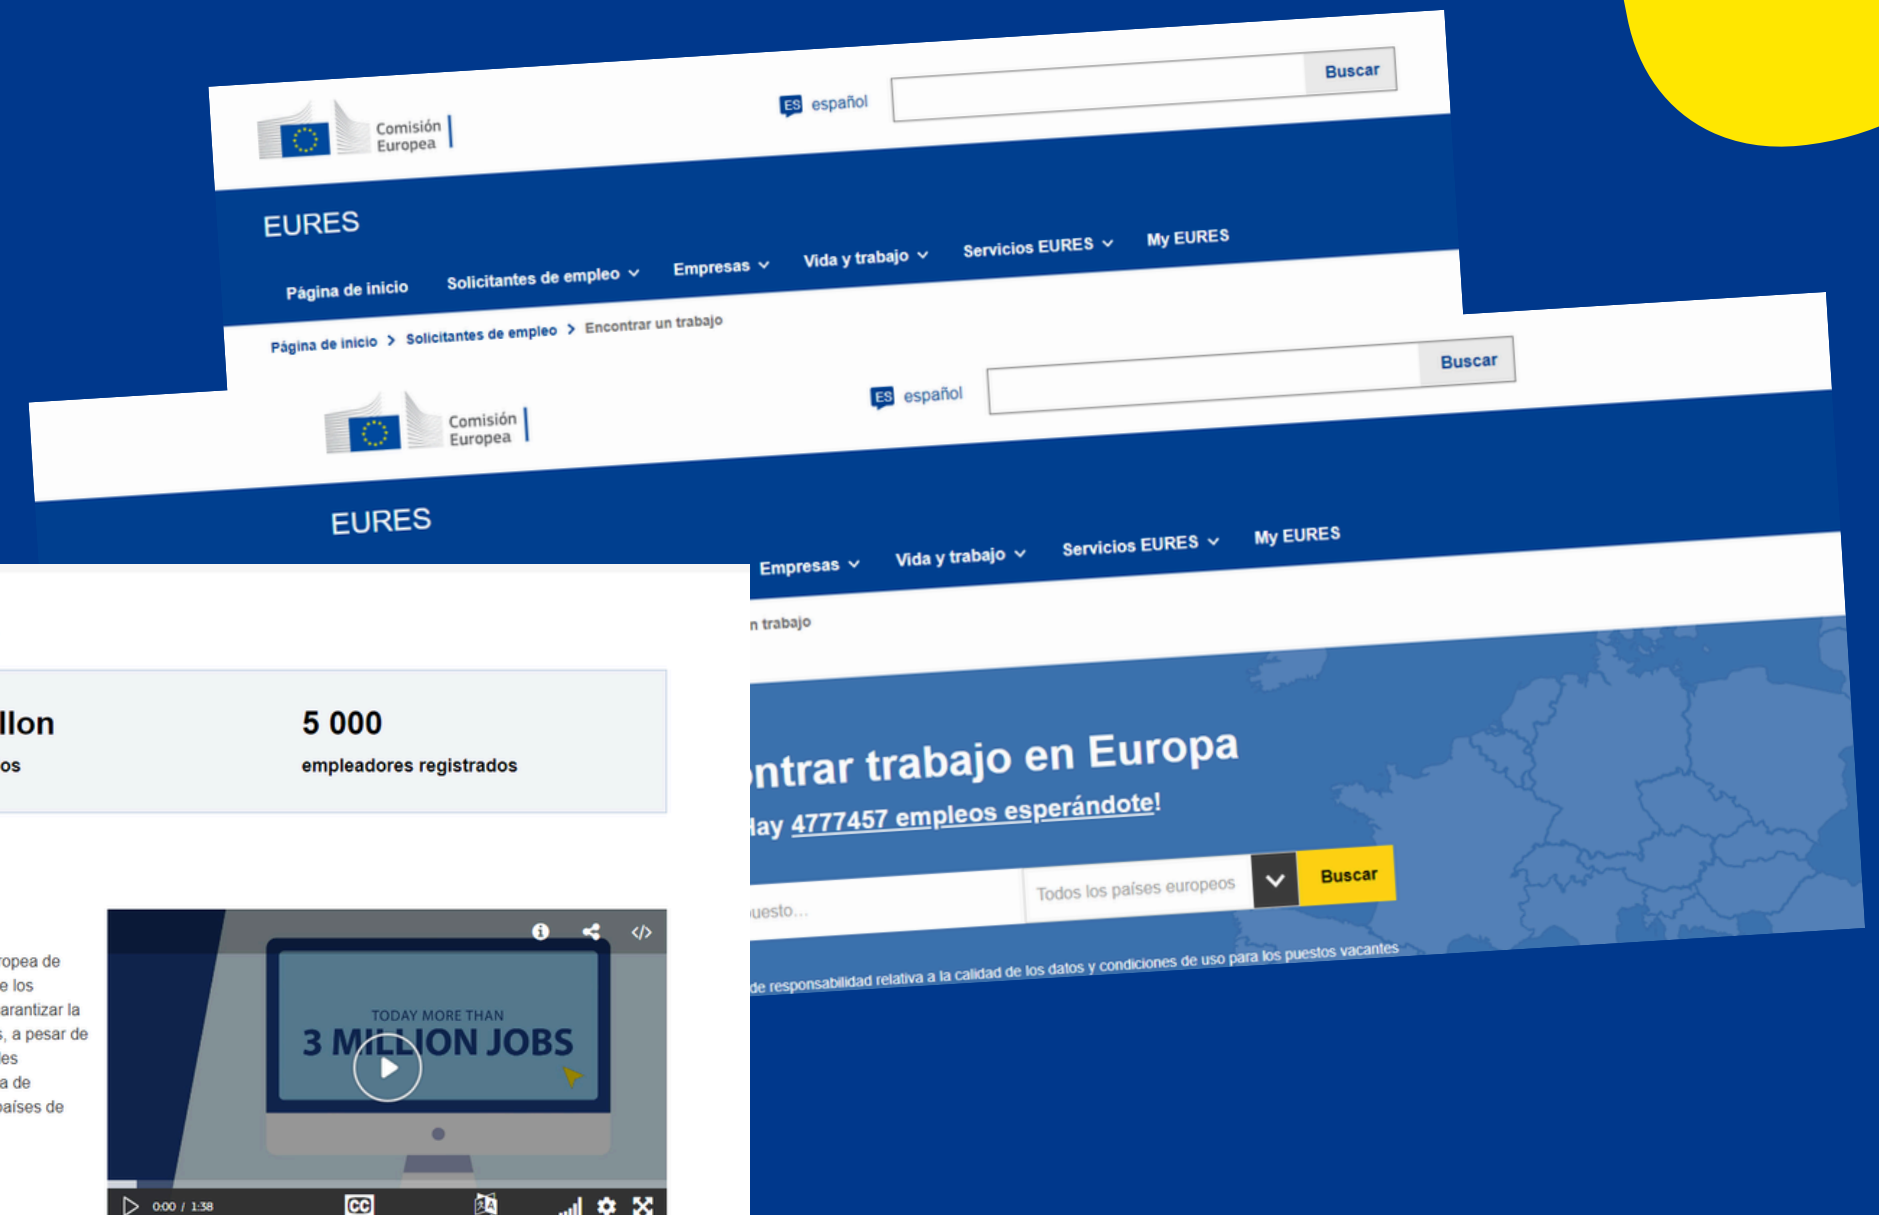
Comisión Europea

ES español

Buscar

EURES

Página de inicio Solicitantes de empleo Empresas Vida y trabajo Servicios EURES My EURES

Página de inicio > Solicitantes de empleo > Encontrar un trabajo

Comisión Europea

ES español

Buscar

EURES

Empresas Vida y trabajo Servicios EURES My EURES

n trabajo

llon
os

5 000
empleadores registrados

ntrar trabajo en Europa
lay 4777457 empleos esperándote!

uesto...

Todos los países europeos

Buscar

de responsabilidad relativa a la calidad de los datos y condiciones de uso para los puestos vacantes

ropea de
e los
arantizar la
, a pesar de
es
a de
aíses de

TODAY MORE THAN
3 MILLION JOBS

0:00 / 1:38

CC